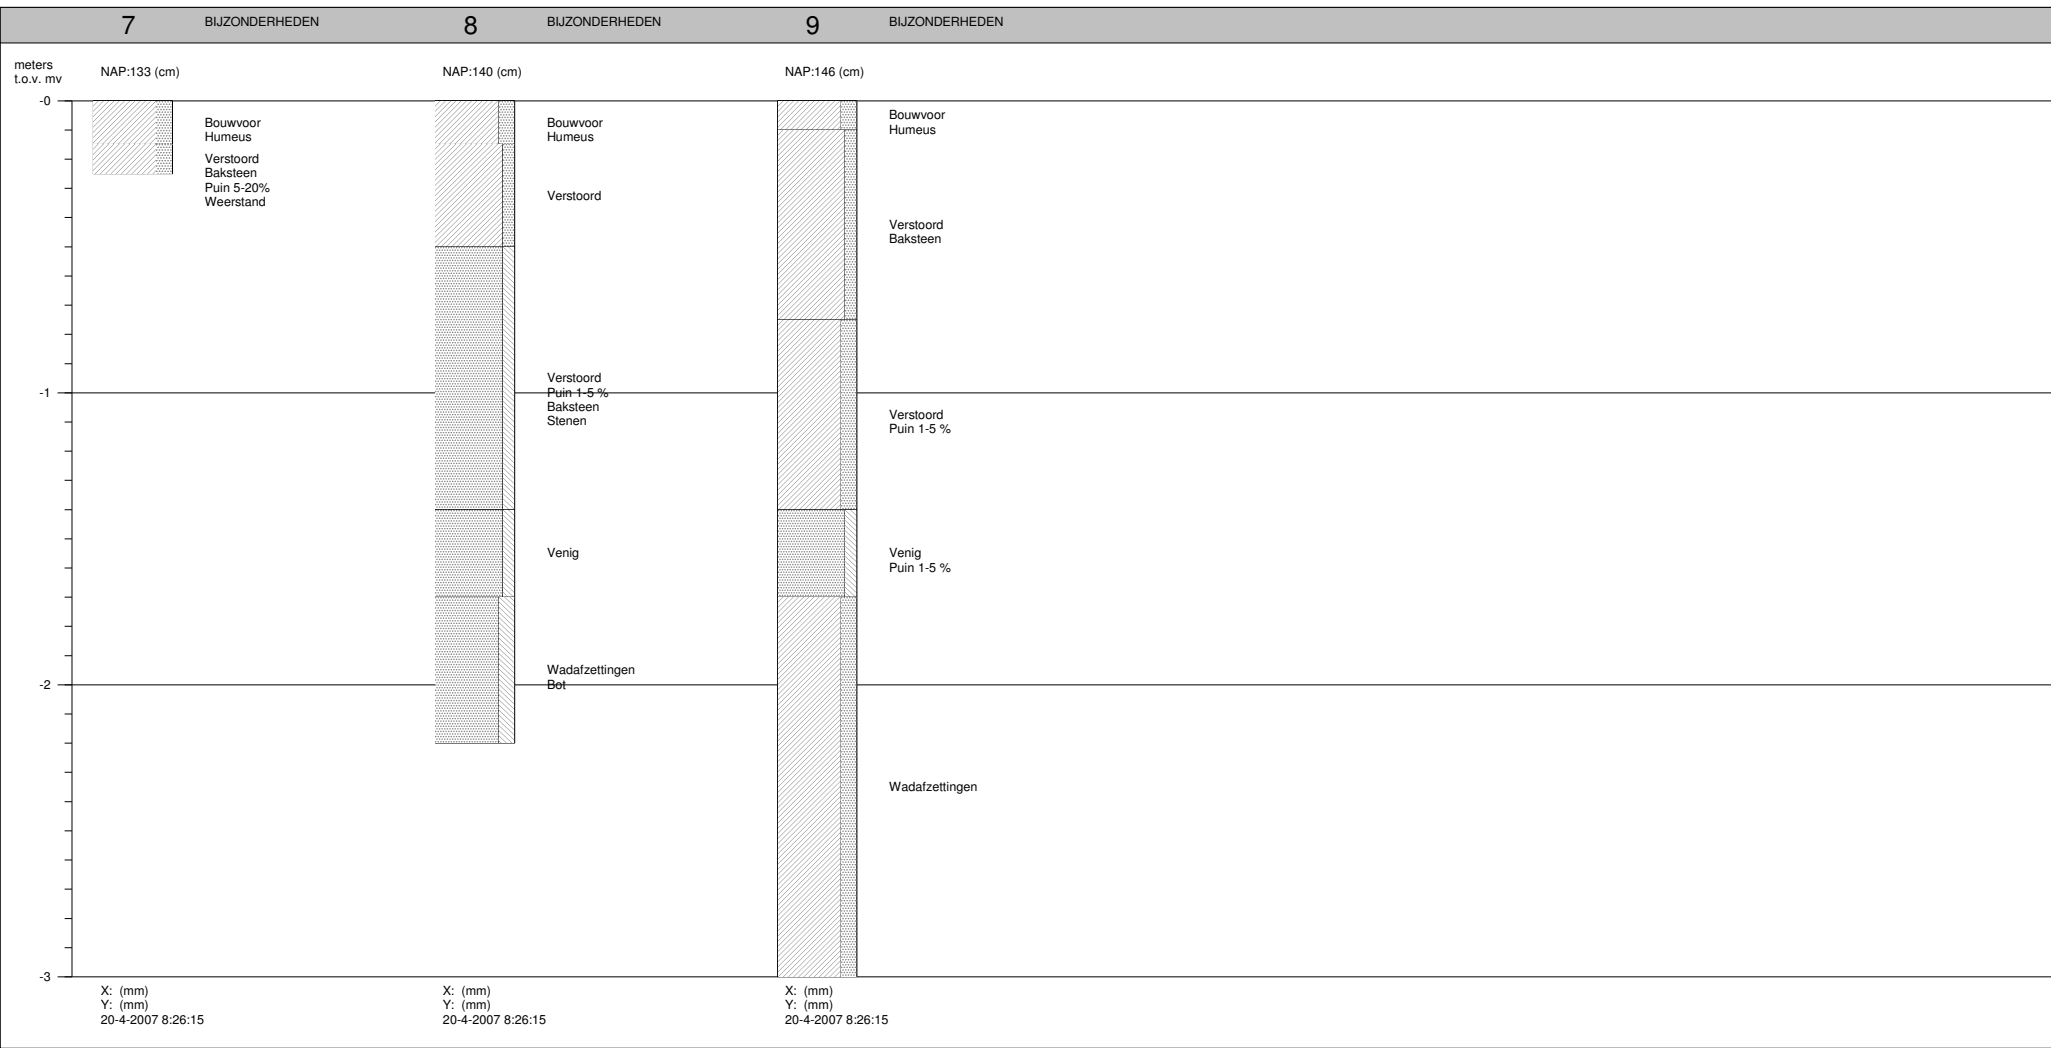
7 BIJZONDERHEDEN

8 BIJZONDERHEDEN

9 BIJZONDERHEDEN

meters t.o.v. mv

-0

-1

-2

-3

NAP:133 (cm)

Bouwvoor
Humeus

Verstoord
Baksteen
Puin 5-20%
Weerstand

X: (mm)
Y: (mm)
20-4-2007 8:26:15

NAP:140 (cm)

Bouwvoor
Humeus

Verstoord

Verstoord
Puin 1-5 %
Baksteen
Stenen

Venig

Wadafzettingen
Bot

X: (mm)
Y: (mm)
20-4-2007 8:26:15

NAP:146 (cm)

Bouwvoor
Humeus

Verstoord
Baksteen

Verstoord
Puin 1-5 %

Venig
Puin 1-5 %

Wadafzettingen

X: (mm)
Y: (mm)
20-4-2007 8:26:15